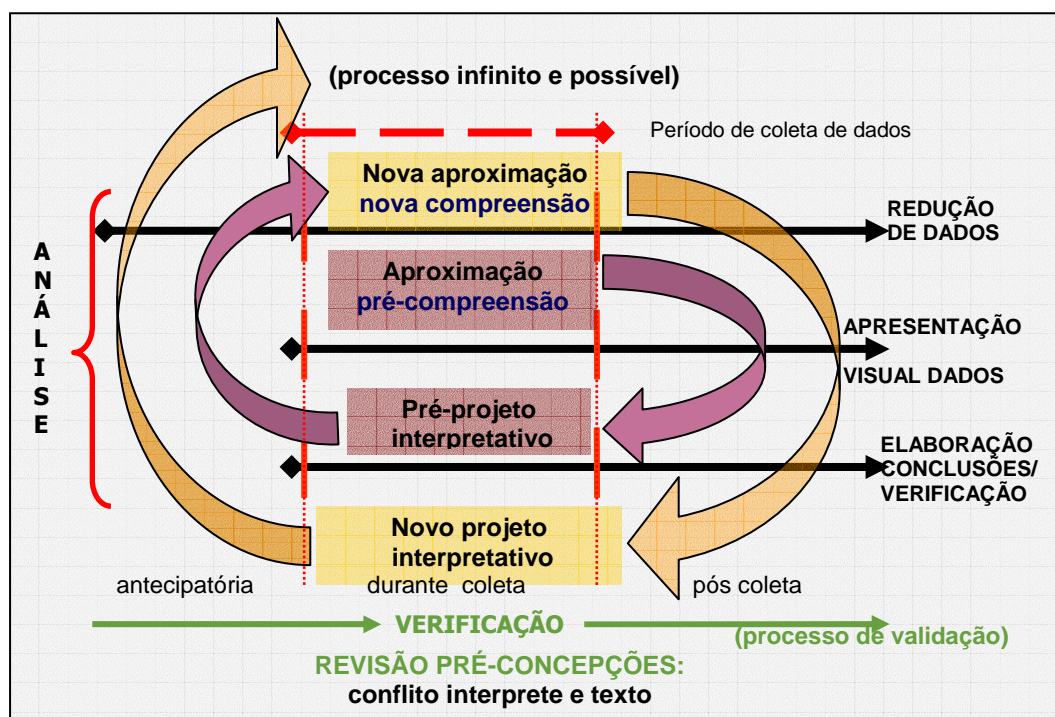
(processo infinito e possível)

Período de coleta de dados

A
N
Á
L
I
S
E

Nova aproximação
nova compreensão

REDUÇÃO DE DADOS

Aproximação
pré-compreensão

APRESENTAÇÃO VISUAL DADOS

Pré-projeto interpretativo

ELABORAÇÃO CONCLUSÕES/ VERIFICAÇÃO

Novo projeto interpretativo

antecipatória

durante coleta

pós coleta

VERIFICAÇÃO

(processo de validação)

REVISÃO PRÉ-CONCEPÇÕES:
conflito interprete e texto